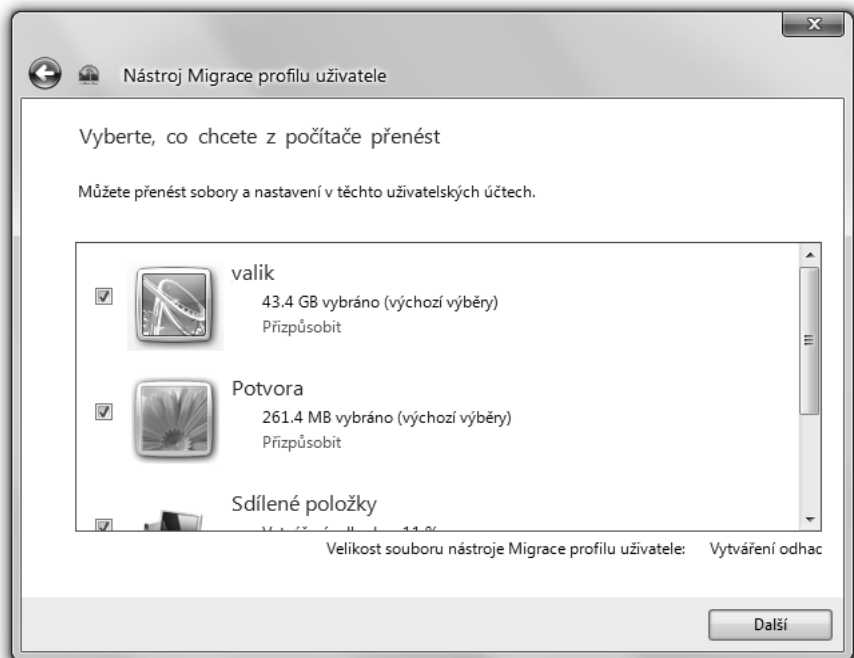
Nástroj Migrace profilu uživatele

Vyberte, co chcete z počítače přenést

Můžete přenést sobory a nastavení v těchto uživatelských účtech.

valik
43.4 GB vybráno (výchozí výběry)
Přizpůsobit

Potvora
261.4 MB vybráno (výchozí výběry)
Přizpůsobit

Sdílené položky
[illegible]

Velikost souboru nástroje Migrace profilu uživatele: Vytváření odhac

Další